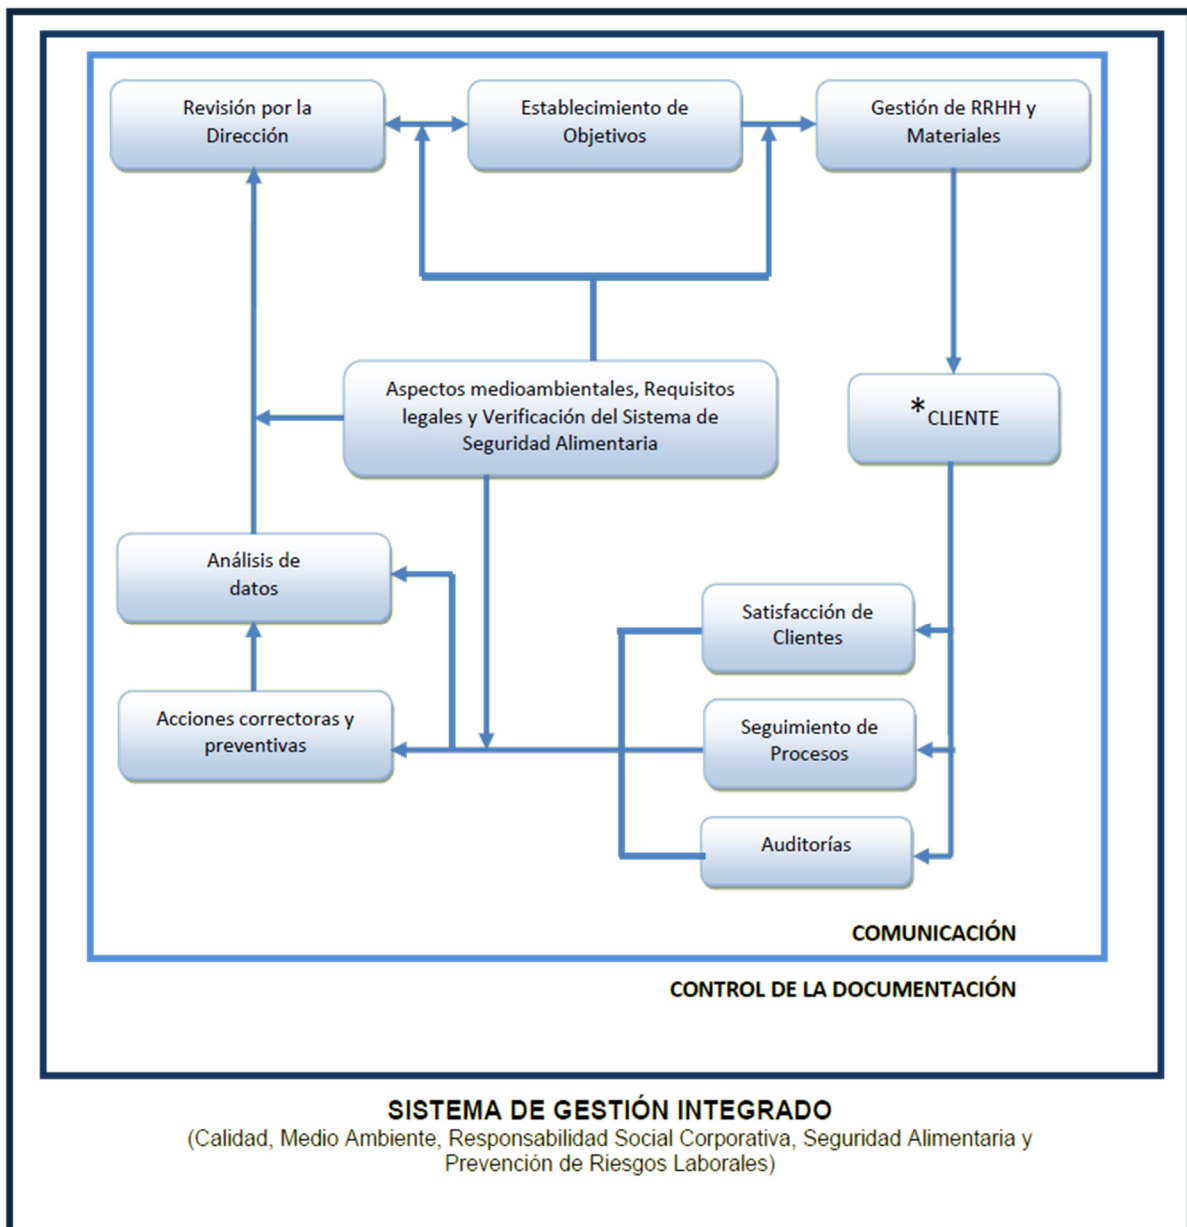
Revisión por la Dirección

Establecimiento de Objetivos

Gestión de RRHH y Materiales

Aspectos medioambientales, Requisitos legales y Verificación del Sistema de Seguridad Alimentaria

*CLIENTE

Análisis de datos

Satisfacción de Clientes

Acciones correctoras y preventivas

Seguimiento de Procesos

Auditorías

COMUNICACIÓN

CONTROL DE LA DOCUMENTACIÓN

SISTEMA DE GESTIÓN INTEGRADO
(Calidad, Medio Ambiente, Responsabilidad Social Corporativa, Seguridad Alimentaria y Prevención de Riesgos Laborales)